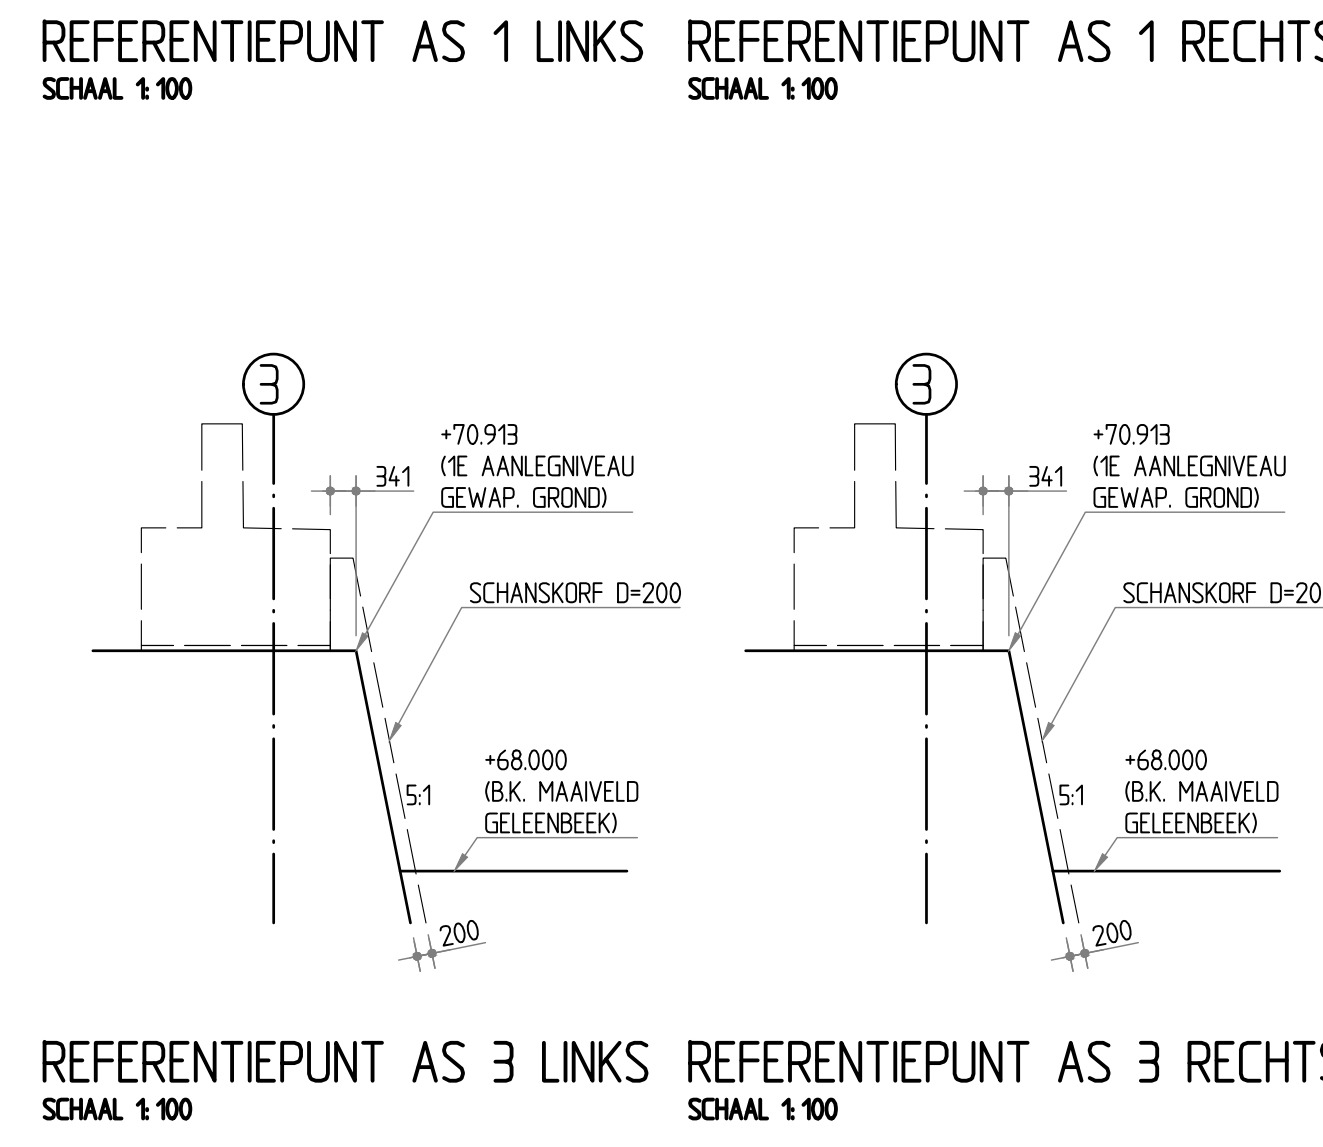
REFERENTIEPUNT AS 1 LINKS
SCHAAL 1:100

3

+70.913
(1E AANLEGNIVEAU
GEWAP. GROND)

341

SCHANSKORF D=200

+68.000
(B.K. MAAIVELD
GELEENBEEK)

5:1

200

REFERENTIEPUNT AS 1 RECHTS
SCHAAL 1:100

3

+70.913
(1E AANLEGNIVEAU
GEWAP. GROND)

341

SCHANSKORF D=20

+68.000
(B.K. MAAIVELD
GELEENBEEK)

5:1

200

REFERENTIEPUNT AS 3 LINKS
SCHAAL 1:100

REFERENTIEPUNT AS 3 RECHTS
SCHAAL 1:100